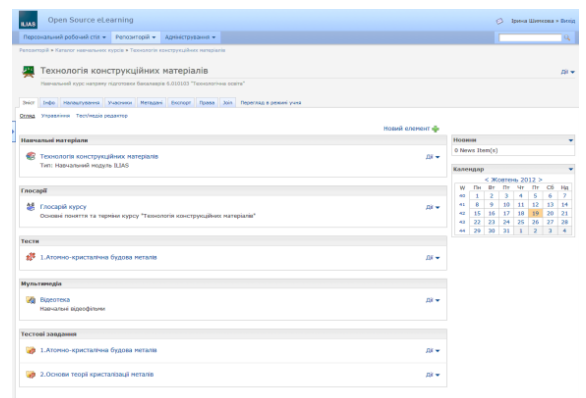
ILIAS Open Source eLearning

Ірина Шипкова • Вихід

Персональний робочий стіл ▾ Репозитарій ▾ Адміністрування ▾

Репозитарій » Каталог навчальних курсів » Технологія конструкційних матеріалів

Технологія конструкційних матеріалів

Дії ▾

Навчальний курс напряму підготовки бакалаврів 6.010103 "Технологічна освіта"

Зміст Інфо Налаштування Учасники Матеріали Експорт Права Хелп Перегляд в режимі учня

Огляд Управління Текстовий редактор

Новий елемент

Навчальні матеріали

Технологія конструкційних матеріалів
Тип: Навчальний модуль ILIAS

Дії ▾

Глосарій

Глосарій курсу
Основні поняття та терміни курсу "Технологія конструкційних матеріалів"

Дії ▾

Тести

1.Атомно-кристалічна будова металів

Дії ▾

Мультимедіа

Відеотека
Навчальні відеофільми

Дії ▾

Тестові завдання

1.Атомно-кристалічна будова металів

Дії ▾

2.Основи теорії кристалізації металів

Дії ▾

Новини

0 News Item(s)

Календар

< Жовтень 2012 >

| W | Пн | Вт | Ср | Чт | Пт | Сб | Нд |
|---|---|---|---|---|---|---|---|
| 40 | 1 | 2 | 3 | 4 | 5 | 6 | 7 |
| 41 | 8 | 9 | 10 | 11 | 12 | 13 | 14 |
| 42 | 15 | 16 | 17 | 18 | 19 | 20 | 21 |
| 43 | 22 | 23 | 24 | 25 | 26 | 27 | 28 |
| 44 | 29 | 30 | 31 | 1 | 2 | 3 | 4 |